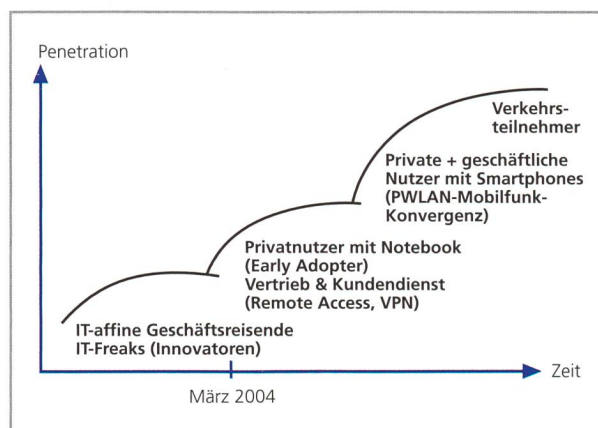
Penetration

Verkehrsteilnehmer

Private + geschäftliche Nutzer mit Smartphones (PWLAN-Mobilfunk-Konvergenz)

Privatnutzer mit Notebook (Early Adopter)
Vertrieb & Kundendienst (Remote Access, VPN)

IT-affine Geschäftsreisende
IT-Freaks (Innovatoren)

Zeit

März 2004